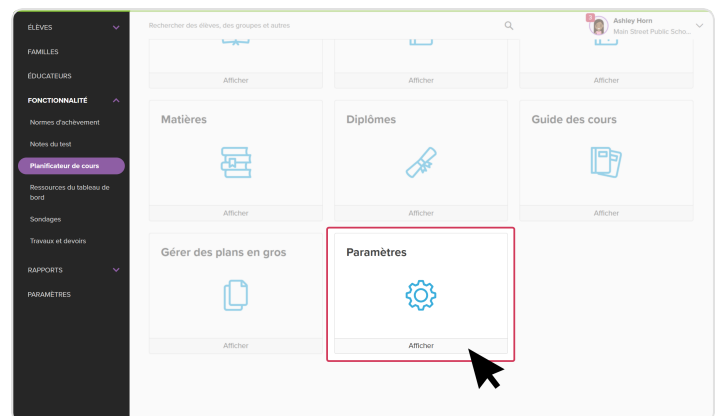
ÉLÈVES
FAMILLES
ÉDUCATEURS
FONCTIONNALITÉ
Normes d'achèvement
Notes du test
Planificateur de cours
Ressources du tableau de bord
Sondages
Travaux et devoirs
RAPPORTS
PARAMÈTRES

Rechercher des élèves, des groupes et autres

3
Ashley Horn
Main Street Public Scho...

Afficher
Afficher
Afficher

Matières
Afficher

Diplômes
Afficher

Guide des cours
Afficher

Gérer des plans en gros
Afficher

Paramètres
Afficher